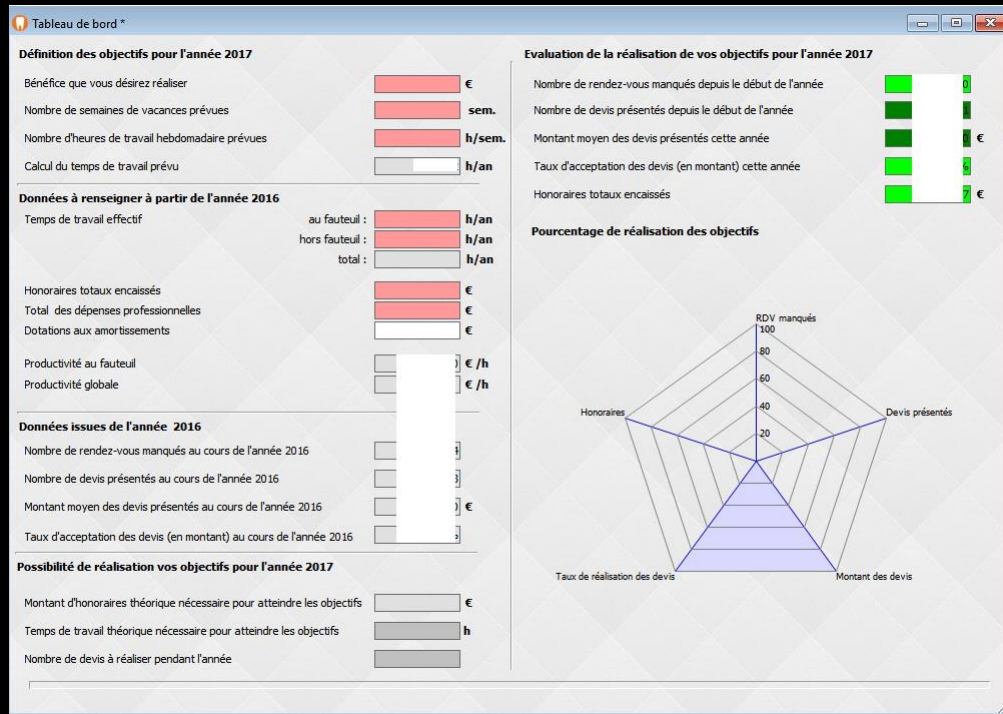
Tableau de bord *

Définition des objectifs pour l'année 2017

Bénéfice que vous désirez réaliser €

Nombre de semaines de vacances prévues sem.

Nombre d'heures de travail hebdomadaire prévues h/sem.

Calcul du temps de travail prévu h/an

Données à renseigner à partir de l'année 2016

Temps de travail effectif au fauteuil : h/an

hors fauteuil : h/an

total : h/an

Honoraires totaux encaissés €

Total des dépenses professionnelles €

Dotations aux amortissements €

Productivité au fauteuil €/h

Productivité globale €/h

Données issues de l'année 2016

Nombre de rendez-vous manqués au cours de l'année 2016

Nombre de devis présentés au cours de l'année 2016

Montant moyen des devis présentés au cours de l'année 2016 €

Taux d'acceptation des devis (en montant) au cours de l'année 2016

Possibilité de réalisation vos objectifs pour l'année 2017

Montant d'honoraires théorique nécessaire pour atteindre les objectifs €

Temps de travail théorique nécessaire pour atteindre les objectifs h

Nombre de devis à réaliser pendant l'année

Evaluation de la réalisation de vos objectifs pour l'année 2017

Nombre de rendez-vous manqués depuis le début de l'année

Nombre de devis présentés depuis le début de l'année

Montant moyen des devis présentés cette année €

Taux d'acceptation des devis (en montant) cette année

Honoraires totaux encaissés €

Pourcentage de réalisation des objectifs

RDV manqués
100
80
60
40
20
Honoraires
Devis présentés
Taux de réalisation des devis
Montant des devis